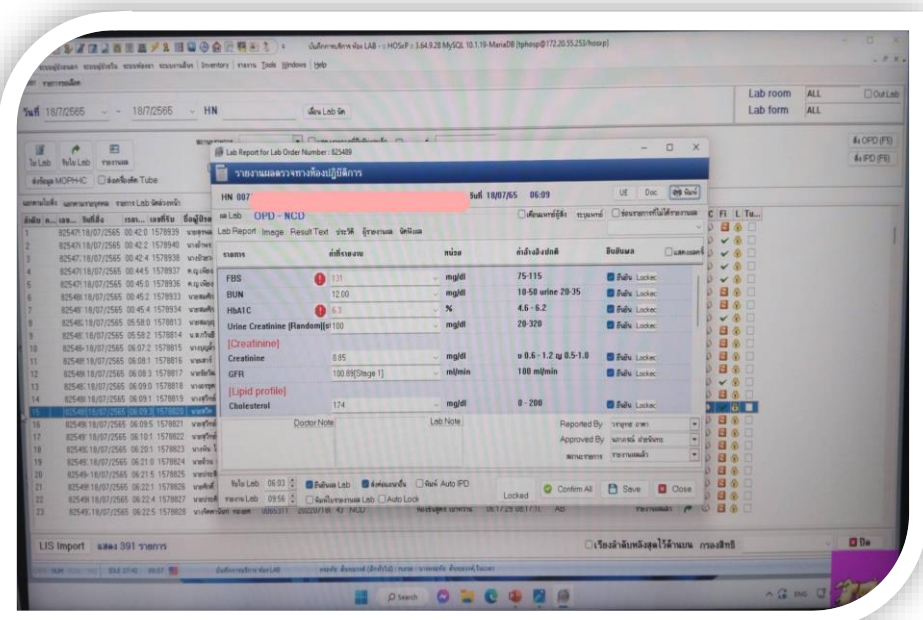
บันทึกการสั่งการ ห้อง LAB : HOSxP 3.64.9.28 MySQL 10.1.19-MariaDB [tphospi@172.20.55.253/hosxp]

Inventory Tools Windows Help

วันที่ 18/7/2565 - 18/7/2565 HN

Lab room ALL
Lab form ALL

OutLab

Lab Report for Lab Order Number : 825489

รายงานผลตรวจทางห้องปฏิบัติการ

HN 007 วันที่ 18/07/65 06:09

UE Doc พิมพ์

Lab OPD - NCD

Lab Report Image Result Text

| รายการ | ค่าที่รายงาน | หน่วย | ค่าอ้างอิงปกติ | ยืนยันผล |
|---|---|---|---|---|
| FBS | 131 | mg/dl | 75-115 | ยืนยัน Locked |
| BUN | 12.00 | mg/dl | 10-50 urine 20-35 | ยืนยัน Locked |
| HbA1C | 6.3 | % | 4.6 - 6.2 | ยืนยัน Locked |
| Urine Creatinine (Random) | 100 | mg/dl | 20-320 | ยืนยัน Locked |
| [Creatinine] | | | | |
| Creatinine | 0.85 | mg/dl | ช 0.6 - 1.2 ญ 0.5-1.0 | ยืนยัน Locked |
| GFR | 100.89[Stage 1] | ml/min | 100 ml/min | ยืนยัน Locked |
| [Lipid profile] | | | | |
| Cholesterol | 174 | mg/dl | 0 - 200 | ยืนยัน Locked |

Doctor Note Lab Note

Reported By
Approved By

Auto IPD Auto Lock

Locked Confirm All Save Close

LIS Import แสดง 391 รายการ

Search